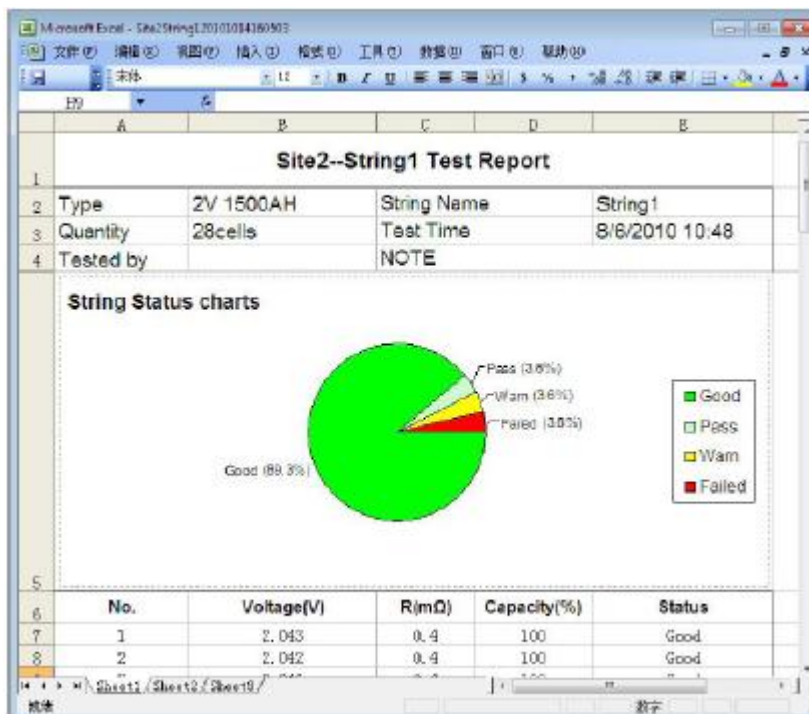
Microsoft Excel - Site2String1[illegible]

文件(F) 编辑(E) 视图(V) 插入(I) 格式(O) 工具(T) 数据(D) 窗口(W) 帮助(H)

宋体 12 B I U

E9

| | A | B | C | D | E |
|---|---|---|---|---|---|
| 1 | Site2--String1 Test Report | | | | |
| 2 | Type | 2V 1500AH | String Name | | String1 |
| 3 | Quantity | 28cells | Test Time | | 8/6/2010 10:48 |
| 4 | Tested by | | NOTE | | |

String Status charts

Pass (3.6%)
Warn (3.6%)
Failed (3.6%)
Good (89.3%)

Good
Pass
Warn
Failed

| | No. | Voltage(V) | R(mΩ) | Capacity(%) | Status |
|---|---|---|---|---|---|
| 7 | 1 | 2.043 | 0.4 | 100 | Good |
| 8 | 2 | 2.042 | 0.4 | 100 | Good |

Sheet1 / Sheet2 / Sheet3

就绪 数字